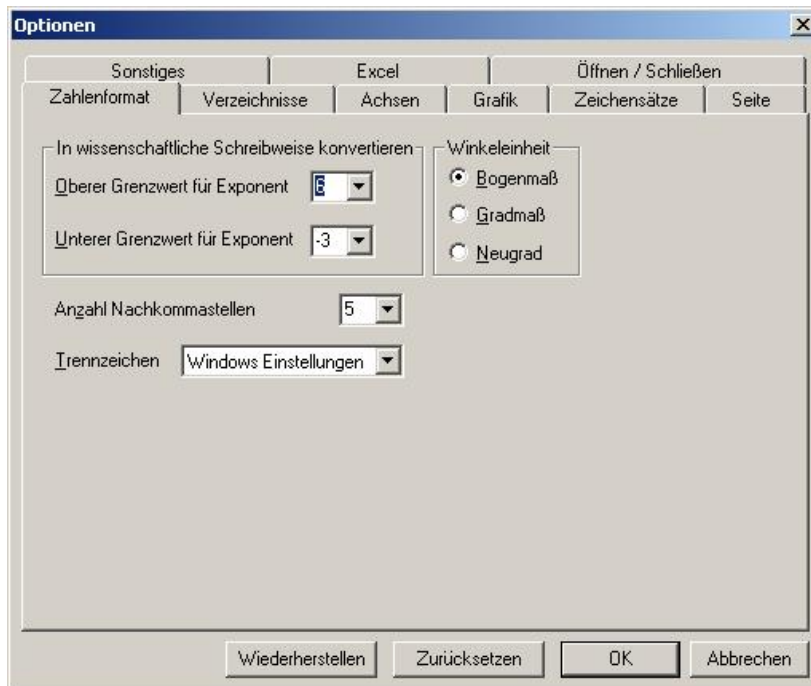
Optionen

Sonstiges
Excel
Öffnen / Schließen
Zahlenformat
Verzeichnisse
Achsen
Grafik
Zeichensätze
Seite

In wissenschaftliche Schreibweise konvertieren
Oberer Grenzwert für Exponent 6
Unterer Grenzwert für Exponent -3

Winkeleinheit
Bogenmaß
Gradmaß
Neugrad

Anzahl Nachkommastellen 5

Trennzeichen Windows Einstellungen

Wiederherstellen
Zurücksetzen
OK
Abbrechen